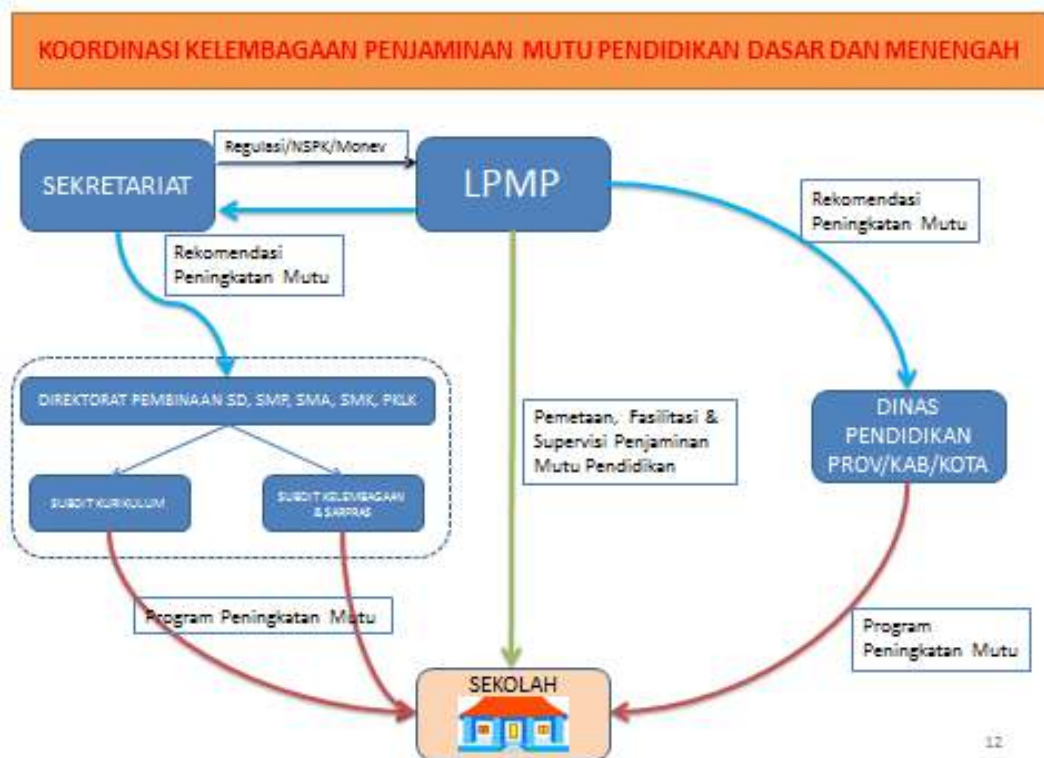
KOORDINASI KELEMBAGAAN PENJAMINAN MUTU PENDIDIKAN DASAR DAN MENENGAH

SEKRETARIAT

Regulasi/NSPK/Monev

LPMP

Rekomendasi Peningkatan Mutu

Rekomendasi Peningkatan Mutu

DIREKTORAT PEMBINAAN SD, SMP, SMA, SMK, PKLK

SUBDIT KURIKULUM

SUBDIT KELEMBAGAAN & SARPRAS

Pemetaan, Fasilitasi & Supervisi Penjaminan Mutu Pendidikan

DINAS PENDIDIKAN PROV/KAB/KOTA

Program Peningkatan Mutu

Program Peningkatan Mutu

SEKOLAH

12